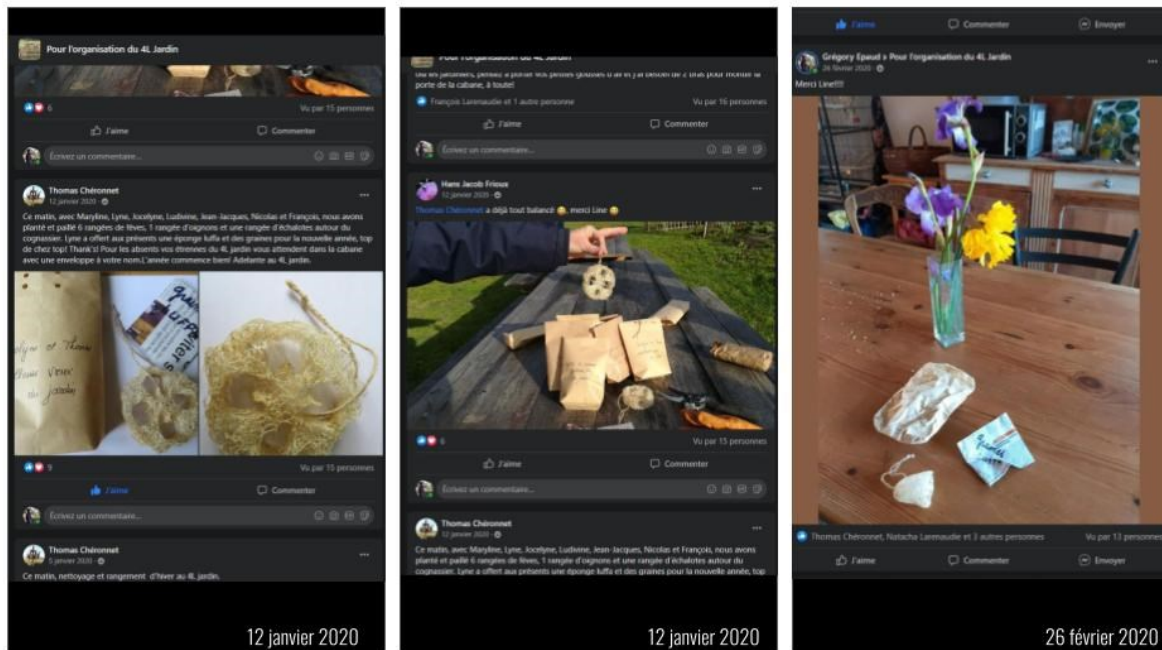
Pour l'organisation du 4L Jardin

6 Vu par 15 personnes

J'aime Commenter

Écrivez un commentaire...

Thomas Chéronnet
12 janvier 2020

Ce matin, avec Maryline, Lyne, Jocelyne, Ludivine, Jean-Jacques, Nicolas et François, nous avons planté et paillé 6 rangées de fèves, 1 rangée d'oignons et une rangée d'échalotes autour du cognassier. Lyne a offert aux présents une éponge luffa et des graines pour la nouvelle année, top de chez top! Thank's! Pour les absents vos étrennes du 4L jardin vous attendent dans la cabane avec une enveloppe à votre nom.L'année commence bien! Adelante au 4L jardin.

9 Vu par 15 personnes

J'aime Commenter

Écrivez un commentaire...

Thomas Chéronnet
5 janvier 2020

Ce matin, nettoyage et rangement d'hiver au 4L jardin.

12 janvier 2020

Pour l'organisation du 4L Jardin

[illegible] les jardiniers, pensez à porter vos petites gousses d'ail et j'ai besoin de 2 bras pour monter la porte de la cabane, à toute!

François Laremaudie et 1 autre personne Vu par 16 personnes

J'aime Commenter

Écrivez un commentaire...

Hans Jacob Frioux
12 janvier 2020

Thomas Chéronnet a déjà tout balancé 😄, merci Line 😊

6 Vu par 15 personnes

J'aime Commenter

Écrivez un commentaire...

Thomas Chéronnet
12 janvier 2020

Ce matin, avec Maryline, Lyne, Jocelyne, Ludivine, Jean-Jacques, Nicolas et François, nous avons planté et paillé 6 rangées de fèves, 1 rangée d'oignons et une rangée d'échalotes autour du cognassier. Lyne a offert aux présents une éponge luffa et des graines pour la nouvelle année, top

12 janvier 2020

J'aime Commenter Envoyer

Grégory Epaud › Pour l'organisation du 4L Jardin
26 février 2020

Merci Line!!!!

Thomas Chéronnet, Natacha Laremaudie et 3 autres personnes Vu par 13 personnes

J'aime Commenter Envoyer

26 février 2020